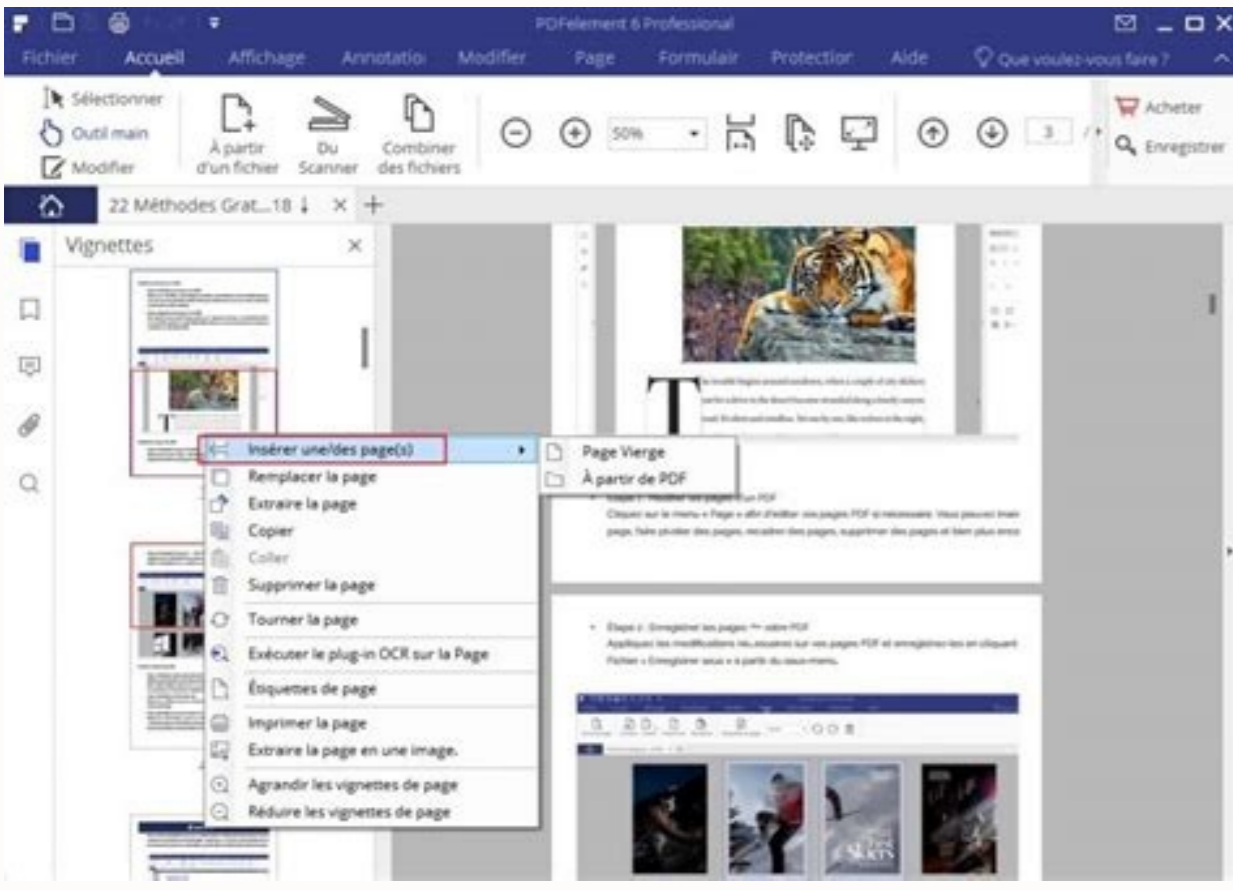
PDFelement 6 Professional

Fichier Accueil Affichage Annotatio Modifier Page Formulair Protection Aide Que voulez-vous faire ?

Sélectionner
Outil main
Modifier
À partir d'un fichier
Du Scanner
Combiner des fichiers
50%
3
Acheter
Enregistrer

22 Méthodes Grat...18

Vignettes

Insérer une/des page(s)
Remplacer la page
Extraire la page
Copier
Coller
Supprimer la page
Tourner la page
Exécuter le plug-in OCR sur la Page
Étiquettes de page
Imprimer la page
Extraire la page en une image.
Agrandir les vignettes de page
Réduire les vignettes de page

Page Vierge
À partir de PDF

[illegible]
Cliquer sur le menu « Page » afin d'éditer vos pages PDF si nécessaire. Vous pouvez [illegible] page, faire pivoter des pages, recadrer des pages, supprimer des pages et bien plus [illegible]

Étape 2 : Enregistrer les pages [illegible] votre PDF
Appliquez les modifications nécessaires sur vos pages PDF et enregistrez-les en cliquant Fichier « Enregistrer sous » à partir du sous-menu.